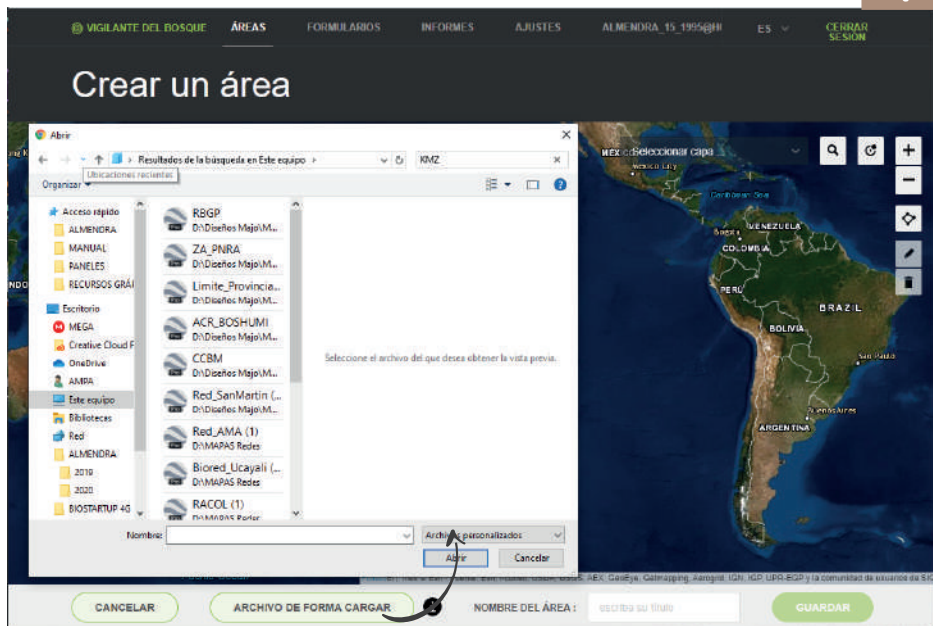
VIGILANTE DEL BOSQUE ÁREAS FORMULARIOS INFORMES AJUSTES ALMENDRA_15_1995@H ES CERRAR SESIÓN

Crear un área

Abrir

Resultados de la búsqueda en Este equipo

KMZ

Ubicaciones recientes

Organizar

Acceso rápido
ALMENDRA
MANUAL
PANELES
RECURSOS GRÁ
Escritorio
MEGA
Creative Cloud F
OneDrive
AMPA
Este equipo
Bibliotecas
Red
ALMENDRA
2019
2020
BIOSTARTUP 4G

RBGP
D:\Diseños Majo\M...
ZA_PNRA
D:\Diseños Majo\M...
Limite_Provincia...
D:\Diseños Majo\M...
ACR_BOSHUMI
D:\Diseños Majo\M...
CCBM
D:\Diseños Majo\M...
Red_SanMartin (...
D:\Diseños Majo\M...
Red_AMA (1)
D:\MAPAS Redes
Biored_Ucayali (...
D:\MAPAS Redes
RACOL (1)
D:\MAPAS Redes

Seleccione el archivo del que desea obtener la vista previa.

Nombre:

Archivos personalizados

Abrir Cancelar

Seleccionar capa

Mexico City
Caribbean Sea
VENEZUELA
Bogotá
COLOMBIA
PERU
BRAZIL
BOLIVIA
São Paulo
Buenos Aires
ARGENTINA

Esri, HERE, Garmin, Esri, HERE, Garmin, USGS, METI, EPA, Esri, AEX, GeoEye, Getmapping, Aerogrid, IGN, IGP, UPR-EGP y la comunidad de usuarios de SIG

CANCELAR ARCHIVO DE FORMA CARGAR NOMBRE DEL ÁREA : escriba su título GUARDAR